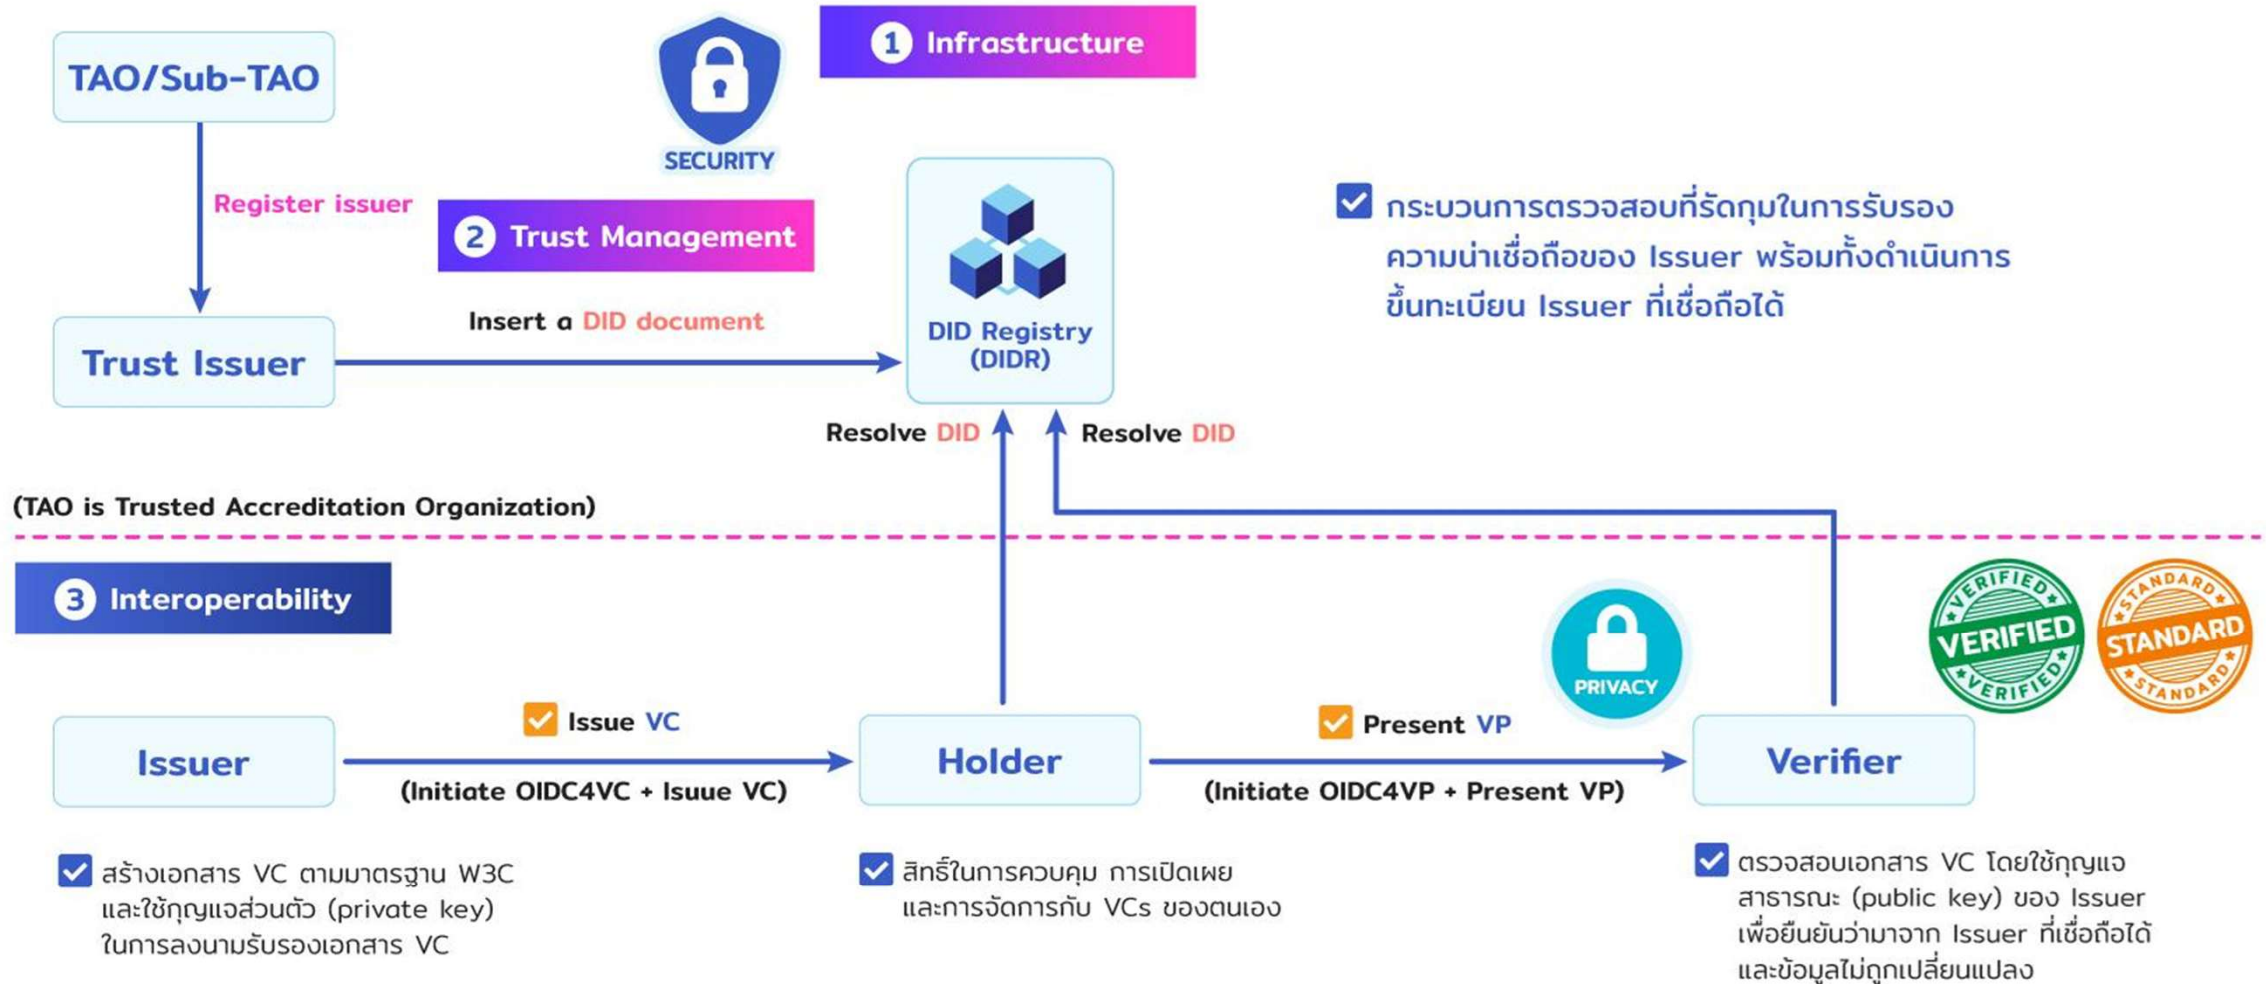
TAO/Sub-TAO

SECURITY

1 Infrastructure

Register issuer

2 Trust Management

DID Registry (DIDR)

กระบวนการตรวจสอบที่รัดกุมในการรับรองความน่าเชื่อถือของ Issuer พร้อมทั้งดำเนินการขึ้นทะเบียน Issuer ที่เชื่อถือได้

Insert a DID document

Trust Issuer

Resolve DID

Resolve DID

(TAO is Trusted Accreditation Organization)

3 Interoperability

PRIVACY

VERIFIED VERIFIED VERIFIED

STANDARD STANDARD STANDARD

Issue VC

Present VP

Issuer

(Initiate OIDC4VC + Isuue VC)

Holder

(Initiate OIDC4VP + Present VP)

Verifier

สร้างเอกสาร VC ตามมาตรฐาน W3C และใช้กุญแจส่วนตัว (private key) ในการลงนามรับรองเอกสาร VC

สิทธิ์ในการควบคุม การเปิดเผย และการจัดการกับ VCs ของตนเอง

ตรวจสอบเอกสาร VC โดยใช้กุญแจสาธารณะ (public key) ของ Issuer เพื่อยืนยันว่ามาจาก Issuer ที่เชื่อถือได้ และข้อมูลไม่ถูกเปลี่ยนแปลง